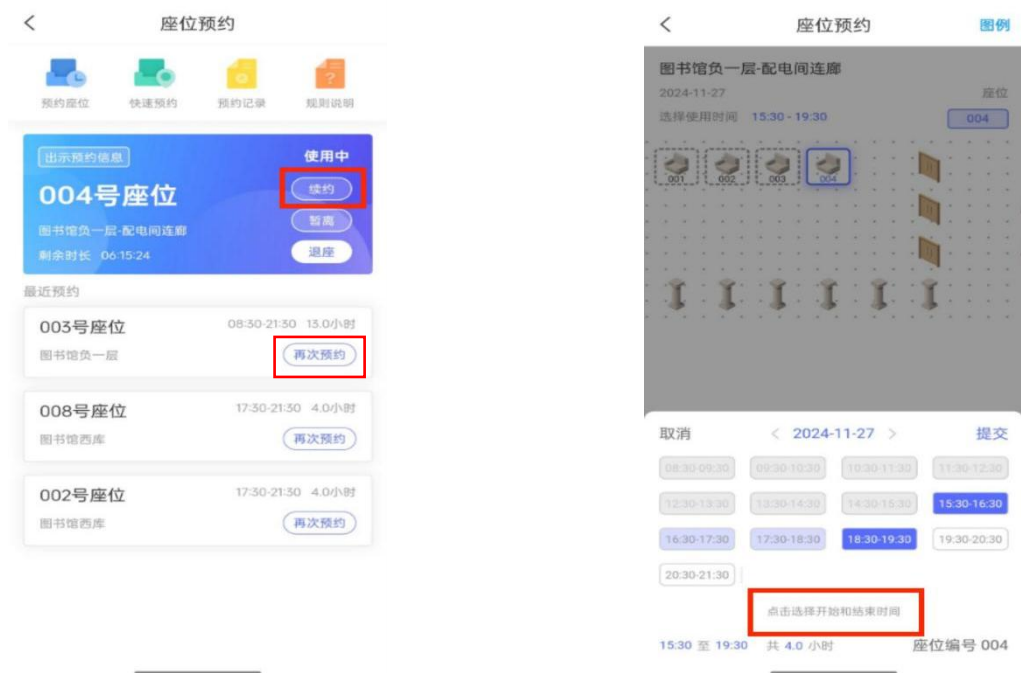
< 座位预约

预约座位 快速预约 预约记录 规则说明

出示预约信息
使用中
004号座位
续约
暂离
图书馆负一层-配电间连廊
剩余时长 06:15:24
退座

最近预约

003号座位
08:30-21:30 13.0小时
图书馆负一层
再次预约

008号座位
17:30-21:30 4.0小时
图书馆西库
再次预约

002号座位
17:30-21:30 4.0小时
图书馆西库
再次预约

< 座位预约 图例

图书馆负一层-配电间连廊
2024-11-27
座位
选择使用时间 15:30 - 19:30
004

001 002 003 004

取消 < 2024-11-27 > 提交

08:30-09:30 09:30-10:30 10:30-11:30 11:30-12:30
12:30-13:30 13:30-14:30 14:30-15:30 15:30-16:30
16:30-17:30 17:30-18:30 18:30-19:30 19:30-20:30
20:30-21:30

点击选择开始和结束时间

15:30 至 19:30 共 4.0 小时 座位编号 004